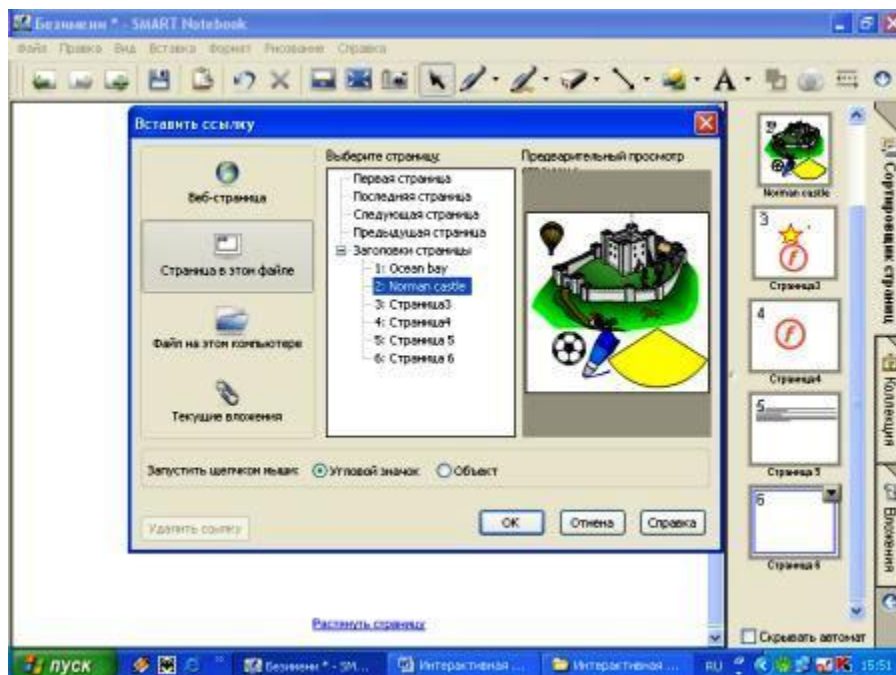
Безымян * - SMART Notebook

Файл Правка Вид Вставка Формат Рисование Справка

Вставить ссылку

Веб-страница

Страница в этом файле

Файл на этом компьютере

Текущие вложения

Выберите страницу:

Первая страница
Последняя страница
Следующая страница
Предыдущая страница
Заголовки страницы
1: Ocean bay
2: Norman castle
3: Страница3
4: Страница4
5: Страница 5
6: Страница 6

Предварительный просмотр

Запустить щелчком мыши: Угловой значок Объект

Удалить ссылку

OK Отмена Справка

Растянуть страницу

2
Norman castle
3
Страница3
4
Страница4
5
Страница 5
6
Страница 6

Сортировщик страниц
Коллекция
Вложения

Скрывать автомат

пуск Безымян * - SM... Интерактивная ... Интерактивная ... RU 15:51